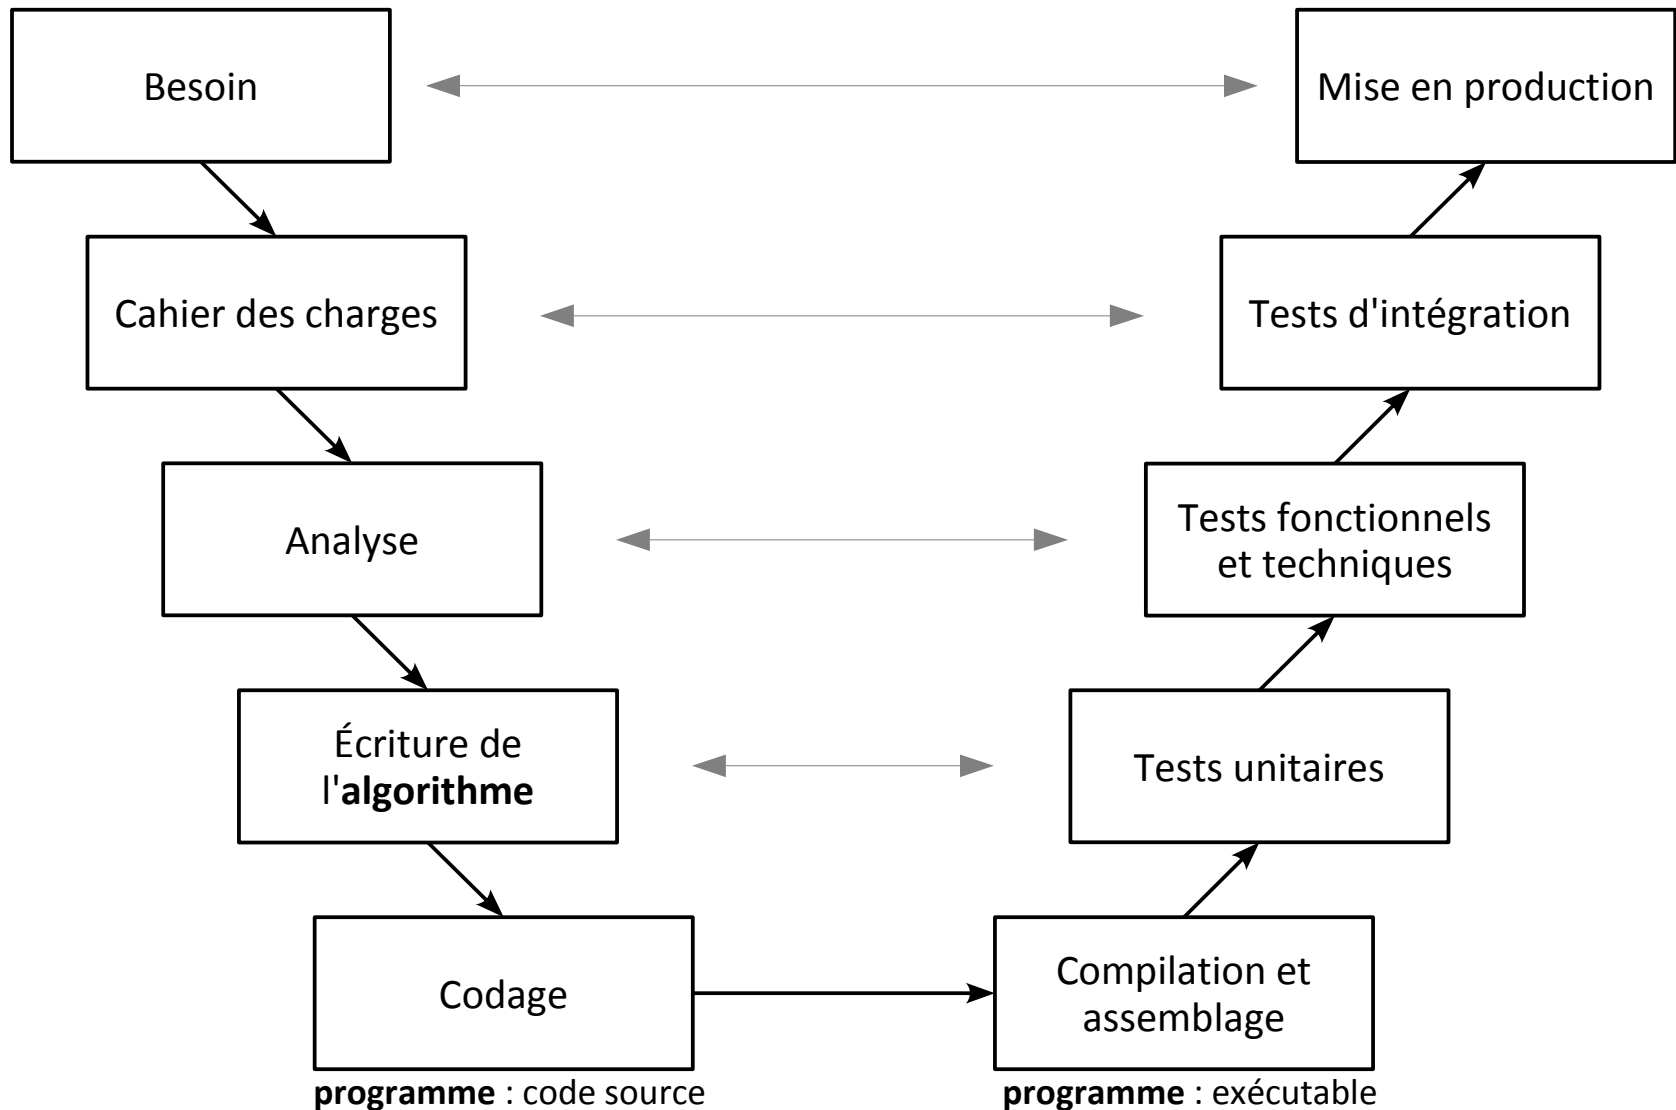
Besoin

Mise en production

Cahier des charges

Tests d'intégration

Analyse

Tests fonctionnels et techniques

Écriture de l'**algorithme**

Tests unitaires

Codage

Compilation et assemblage

**programme** : code source

**programme** : exécutable